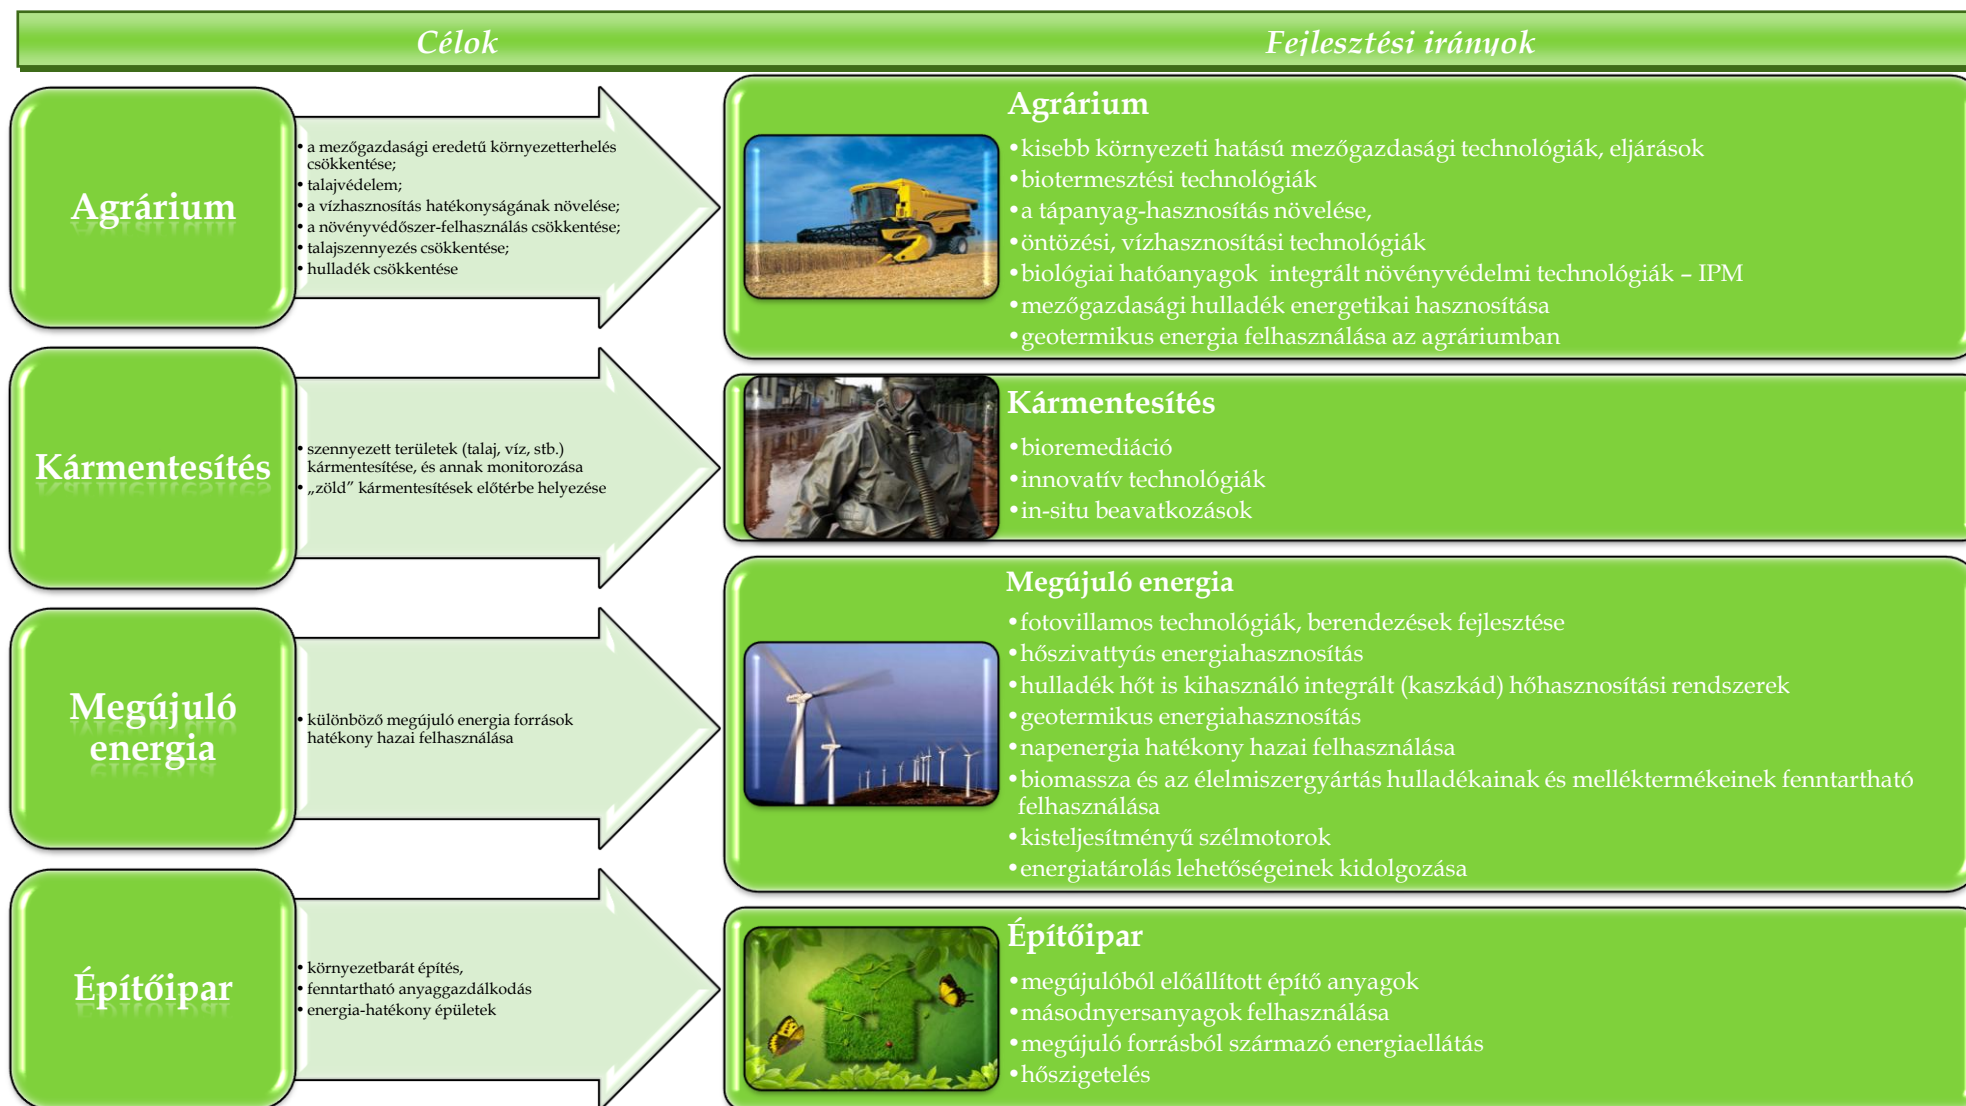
Célok

Fejlesztési irányok

Agrárium

• a mezőgazdasági eredetű környezetterhelés csökkentése;
• talajvédelem;
• a vízhasznosítás hatékonyságának növelése;
• a növényvédőszer-felhasználás csökkentése;
• talajszennyezés csökkentése;
• hulladék csökkentése

Agrárium
• kisebb környezeti hatású mezőgazdasági technológiák, eljárások
• biotermesztési technológiák
• a tápanyag-hasznosítás növelése,
• öntözési, vízhasznosítási technológiák
• biológiai hatóanyagok integrált növényvédelmi technológiák – IPM
• mezőgazdasági hulladék energetikai hasznosítása
• geotermikus energia felhasználása az agráriumban

Kármentesítés

• szennyezett területek (talaj, víz, stb.) kármentesítése, és annak monitorozása
• „zöld” kármentesítések előtérbe helyezése

Kármentesítés
• bioremediáció
• innovatív technológiák
• in-situ beavatkozások

Megújuló energia

• különböző megújuló energia források hatékony hazai felhasználása

Megújuló energia
• fotovillamos technológiák, berendezések fejlesztése
• hőszivattyús energiahasznosítás
• hulladék hőt is kihasználó integrált (kaszkád) hőhasznosítási rendszerek
• geotermikus energiahasznosítás
• napenergia hatékony hazai felhasználása
• biomassza és az élelmiszergyártás hulladékainak és melléktermékeinek fenntartható felhasználása
• kisteljesítményű szélmotorok
• energiatárolás lehetőségeinek kidolgozása

Építőipar

• környezetbarát építés,
• fenntartható anyaggazdálkodás
• energia-hatékony épületek

Építőipar
• megújulóból előállított építő anyagok
• másodnyersanyagok felhasználása
• megújuló forrásból származó energiaellátás
• hőszigetelés